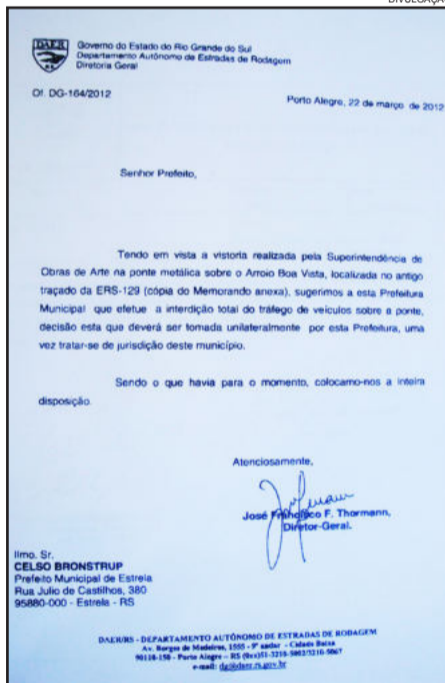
DIVULGAÇÃO

DAER

Governo do Estado do Rio Grande do Sul
Departamento Autônomo de Estradas de Rodagem
Diretoria Geral

Of. DG-164/2012

Porto Alegre, 22 de março de 2012

Senhor Prefeito,

Tendo em vista a vistoria realizada pela Superintendência de Obras de Arte na ponte metálica sobre o Arroio Boa Vista, localizada no antigo traçado da ERS-129 (cópia do Memorando anexa), sugerimos a esta Prefeitura Municipal que efetue a interdição total do tráfego de veículos sobre a ponte, decisão esta que deverá ser tomada unilateralmente por esta Prefeitura, uma vez tratar-se de jurisdição deste município.

Sendo o que havia para o momento, colocamo-nos à inteira disposição.

Atenciosamente,

José Francisco F. Thormann,
Diretor-Geral.

Ilmo. Sr.
CELSO BRONSTRUP
Prefeito Municipal de Estrela
Rua Julio de Castilhos, 380
95880-000 - Estrela - RS

DAER/RS - DEPARTAMENTO AUTÔNOMO DE ESTRADAS DE RODAGEM
Av. Borges de Medeiros, 1555 - 9º andar - Cidade Baixa
90110-150 - Porto Alegre - RS (0xx)51-3210-5002/3210-5067
e-mail: dg@daer.rs.gov.br